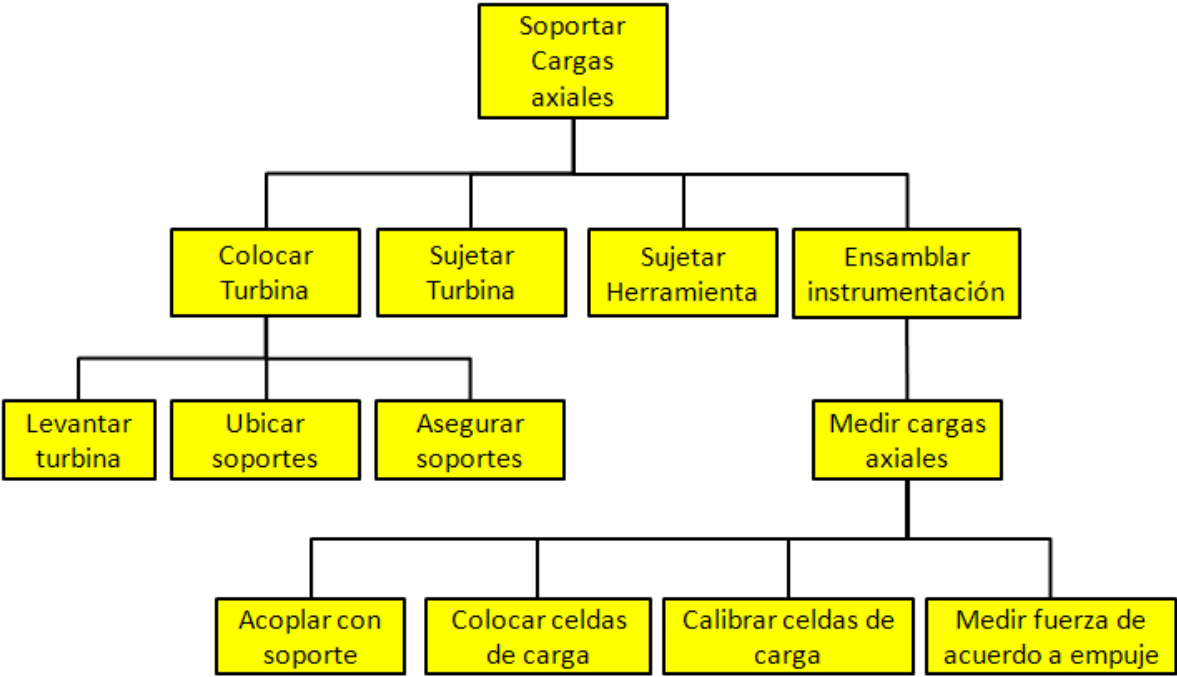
Soportar Cargas axiales

Colocar Turbina

Sujetar Turbina

Sujetar Herramienta

Ensamblar instrumentación

Levantar turbina

Ubicar soportes

Asegurar soportes

Medir cargas axiales

Acoplar con soporte

Colocar celdas de carga

Calibrar celdas de carga

Medir fuerza de acuerdo a empuje